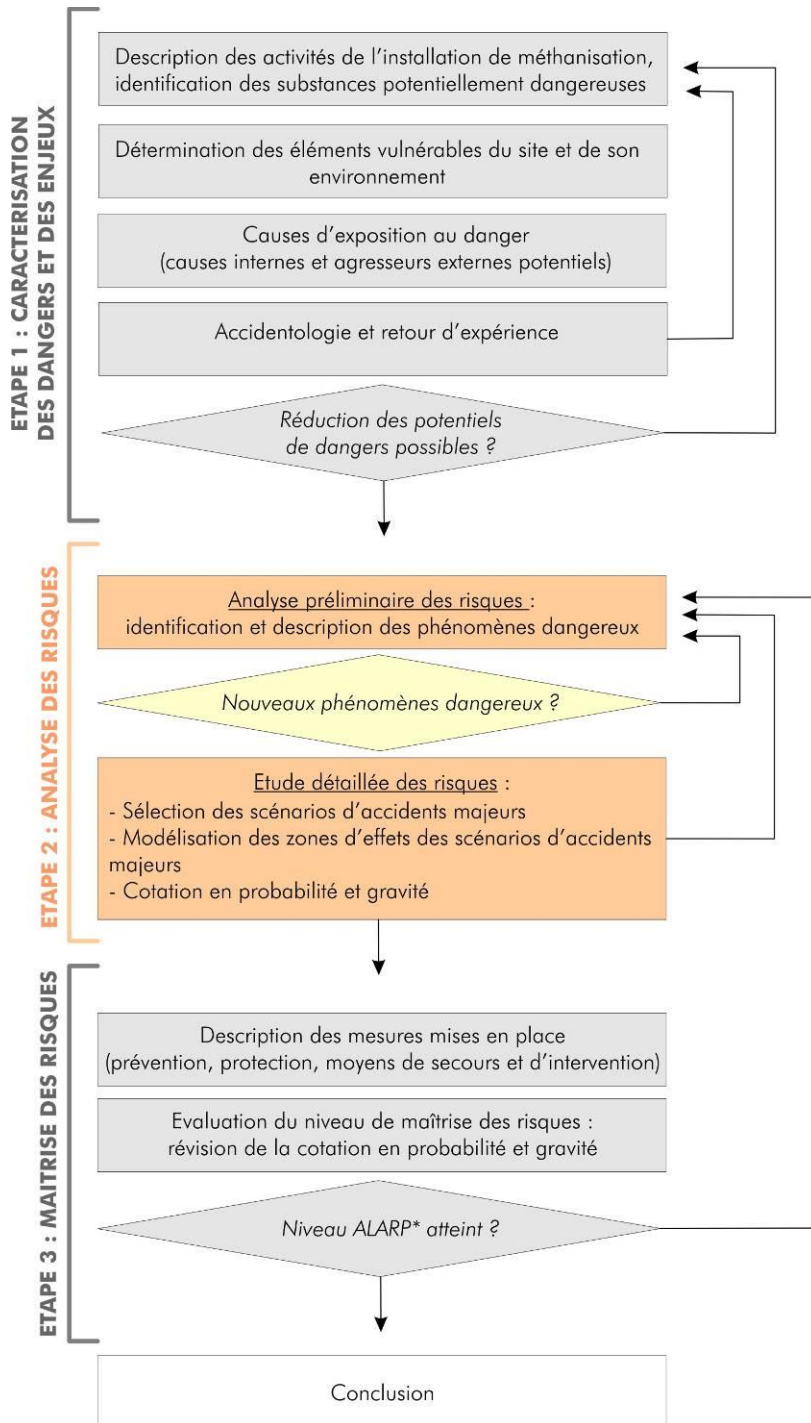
ETAPE 1 : CARACTERISATION DES DANGERS ET DES ENJEUX

Description des activités de l'installation de méthanisation, identification des substances potentiellement dangereuses

Détermination des éléments vulnérables du site et de son environnement

Causes d'exposition au danger (causes internes et agresseurs externes potentiels)

Accidentologie et retour d'expérience

Réduction des potentiels de dangers possibles ?

ETAPE 2 : ANALYSE DES RISQUES

Analyse préliminaire des risques : identification et description des phénomènes dangereux

Nouveaux phénomènes dangereux ?

Etude détaillée des risques :
- Sélection des scénarios d'accidents majeurs
- Modélisation des zones d'effets des scénarios d'accidents majeurs
- Cotation en probabilité et gravité

ETAPE 3 : MAITRISE DES RISQUES

Description des mesures mises en place (prévention, protection, moyens de secours et d'intervention)

Evaluation du niveau de maîtrise des risques : révision de la cotation en probabilité et gravité

Niveau ALARP* atteint ?

Conclusion